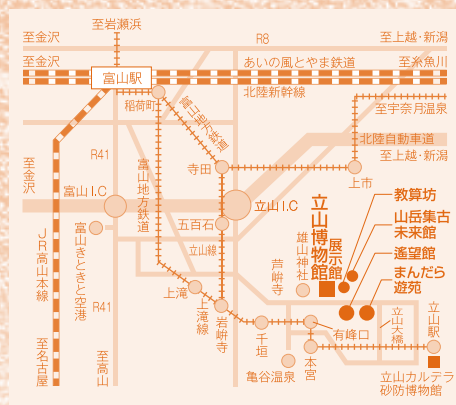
至岩瀬浜

至金沢

R8

至上越・新潟

富山駅

あいの風とやま鉄道

至糸魚川

稲荷町

北陸新幹線

富山地方鉄道

至宇奈月温泉

北陸自動車道

至上越・新潟

至金沢

R41

富山I.C

寺田

富山地方鉄道

立山I.C

上市

教算坊

五百石

立山博物館

展示館

雄山神社

山岳集古未来館

JR高山本線

富山きときと空港

立山線

芦峅寺

遙望館

まんだら遊苑

R41

上滝

上滝線

岩峅寺

千垣

有峰口

立山大橋

立山駅

至名古屋

至高山

本宮

亀谷温泉

立山カルデラ砂防博物館